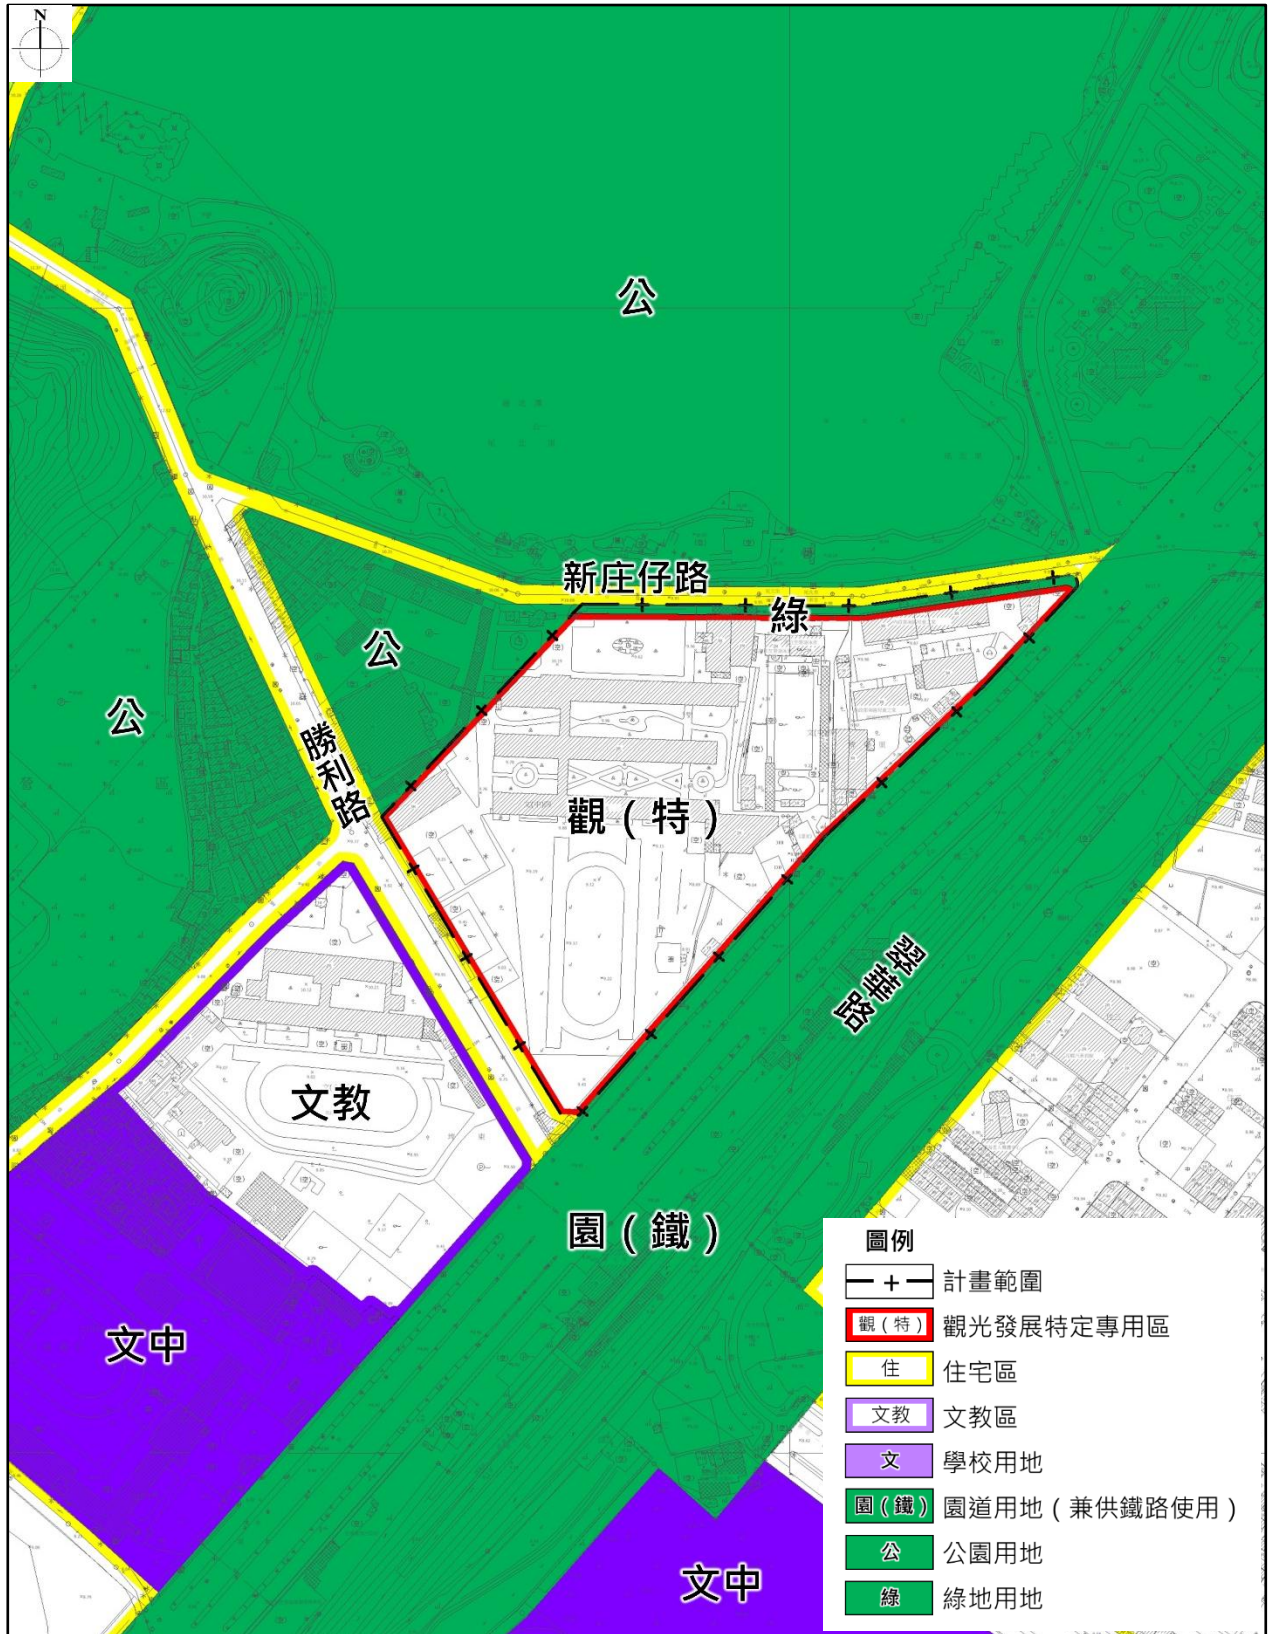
N

公

新庄仔路

綠

公

公

勝利路

觀（特）

翠華路

文教

園（鐵）

文中

文中

圖例
計畫範圍
觀（特） 觀光發展特定專用區
住 住宅區
文教 文教區
文 學校用地
園（鐵） 園道用地（兼供鐵路使用）
公 公園用地
綠 綠地用地